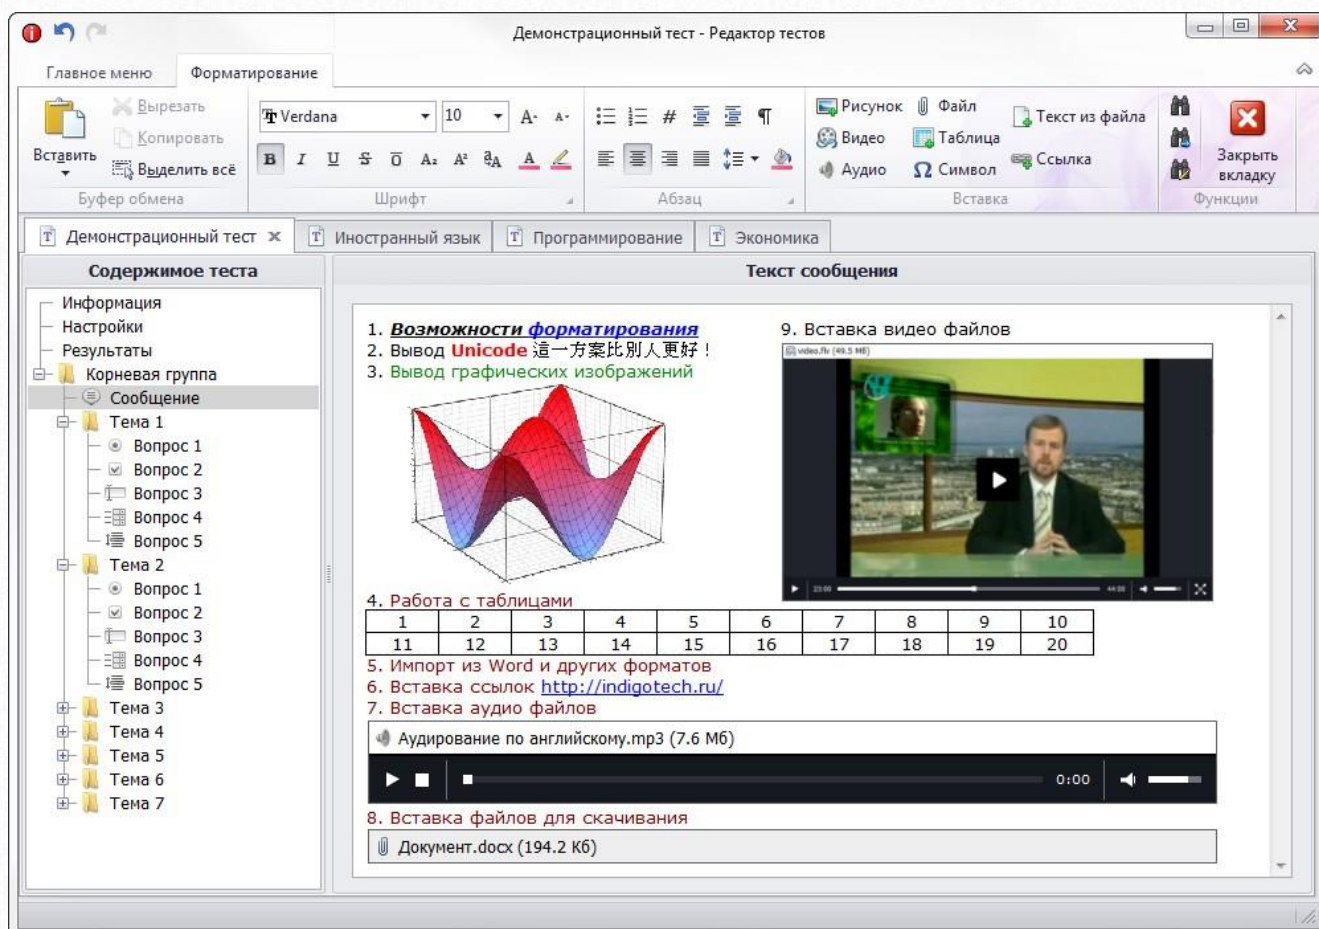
Демонстрационный тест - Редактор тестов

Главное меню | Форматирование

Вставить
Вырезать
Копировать
Выделить всё
Буфер обмена

Verdana
10
B I U S Ō $A_2$ $A^2$
Шрифт

Абзац

Рисунок
Видео
Аудио
Файл
Таблица
Символ
Текст из файла
Ссылка
Вставка

Закрыть вкладку
Функции

Демонстрационный тест ✕ | Иностранный язык | Программирование | Экономика

Содержимое теста

Информация
Настройки
Результаты
Корневая группа
Сообщение
Тема 1
Вопрос 1
Вопрос 2
Вопрос 3
Вопрос 4
Вопрос 5
Тема 2
Вопрос 1
Вопрос 2
Вопрос 3
Вопрос 4
Вопрос 5
Тема 3
Тема 4
Тема 5
Тема 6
Тема 7

Текст сообщения

1. Возможности форматирования
2. Вывод Unicode 這一方案比別人更好！
3. Вывод графических изображений

9. Вставка видео файлов

4. Работа с таблицами

| 1 | 2 | 3 | 4 | 5 | 6 | 7 | 8 | 9 | 10 |
|---|---|---|---|---|---|---|---|---|---|
| 11 | 12 | 13 | 14 | 15 | 16 | 17 | 18 | 19 | 20 |

5. Импорт из Word и других форматов
6. Вставка ссылок http://indigotech.ru/
7. Вставка аудио файлов

Аудирование по английскому.mp3 (7.6 Мб)
0:00

8. Вставка файлов для скачивания

Документ.docx (194.2 Кб)